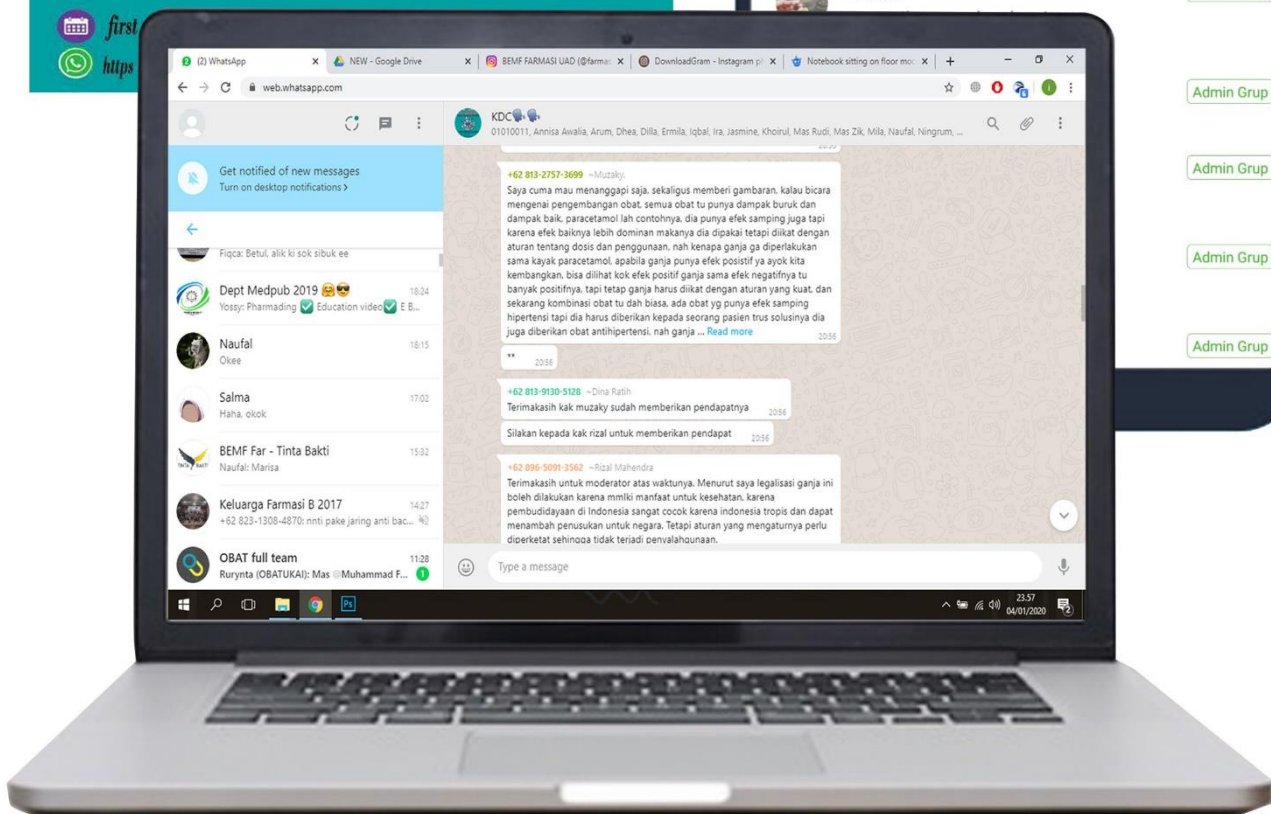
first
https

(2) WhatsApp
NEW - Google Drive
BEMF FARMASI UAD (@farma
DownloadGram - Instagram p
Notebook sitting on floor mo
web.whatsapp.com

Get notified of new messages
Turn on desktop notifications >

Fiqca: Betul, alik ki sok sibuk ee

Dept Medpub 2019 😂😎 18:24
Yossy: Pharmading ✅ Education video✅ E B...

Naufal 18:15
Okee

Salma 17:02
Haha, okok

BEMF Far - Tinta Bakti 15:32
Naufal: Marisa

Keluarga Farmasi B 2017 14:27
+62 823-1308-4870: nnti pake jaring anti bac...

OBAT full team 11:28
Rurynta (OBATUKAI): Mas @Muhammad F... 1

KDC
01010011, Annisa Awalia, Arum, Dhea, Dilla, Ermila, Iqbal, Ira, Jasmine, Khoirul, Mas Rudi, Mas Zik, Mila, Naufal, Ningrum, ...

+62 813-2757-3699 ~Muzaky
Saya cuma mau menanggapi saja, sekaligus memberi gambaran, kalau bicara mengenai pengembangan obat, semua obat tu punya dampak buruk dan dampak baik, paracetamol lah contohnya, dia punya efek samping juga tapi karena efek baiknya lebih dominan makanya dia dipakai tetapi diikat dengan aturan tentang dosis dan penggunaan, nah kenapa ganja ga diperlakukan sama kayak paracetamol, apabila ganja punya efek posistif ya ayok kita kembangkan, bisa dilihat kok efek positif ganja sama efek negatifnya tu banyak positifnya, tapi tetap ganja harus diikat dengan aturan yang kuat, dan sekarang kombinasi obat tu dah biasa, ada obat yg punya efek samping hipertensi tapi dia harus diberikan kepada seorang pasien trus solusinya dia juga diberikan obat antihipertensi, nah ganja ... Read more 20:56

** 20:56

+62 813-9130-5128 ~Dina Ratih
Terimakasih kak muzaky sudah memberikan pendapatnya 20:56

Silakan kepada kak rizal untuk memberikan pendapat 20:56

+62 896-5091-3562 ~Rizal Mahendra
Terimakasih untuk moderator atas waktunya. Menurut saya legalisasi ganja ini boleh dilakukan karena mmlki manfaat untuk kesehatan, karena pembudidayaan di Indonesia sangat cocok karena indonesia tropis dan dapat menambah penusukan untuk negara. Tetapi aturan yang mengaturnya perlu diperketat sehingga tidak terjadi penyalahgunaan.

Type a message

23.57
04/01/2020

Admin Grup
Admin Grup
Admin Grup
Admin Grup